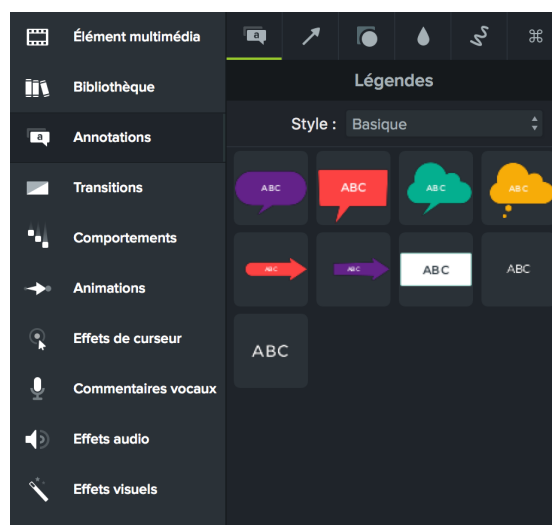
Élément multimédia
Bibliothèque
Annotations
Transitions
Comportements
Animations
Effets de curseur
Commentaires vocaux
Effets audio
Effets visuels

a
⌘

Légendes

Style : Basique

ABC
ABC
ABC
ABC
ABC
ABC
ABC
ABC
ABC